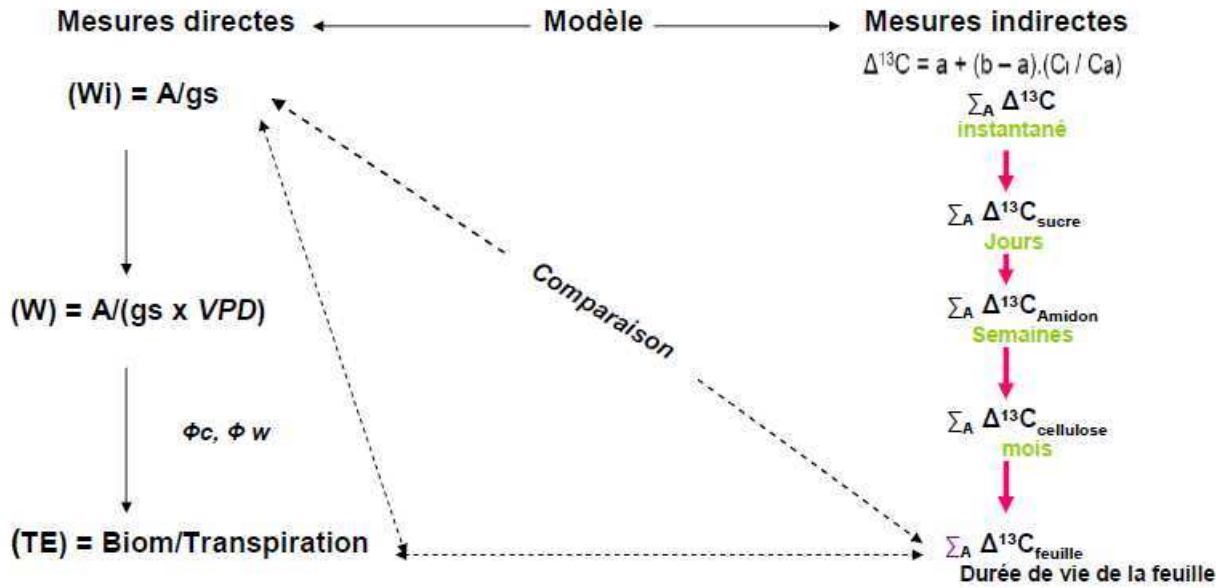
Mesures directes Modèle Mesures indirectes

$\Delta^{13}C = a + (b - a).(C_i / Ca)$

(Wi) = A/gs

$\sum_A \Delta^{13}C$
instantané

$\sum_A \Delta^{13}C_{sucre}$
Jours

(W) = A/(gs x *VPD*)

Comparaison

$\sum_A \Delta^{13}C_{Amidon}$
Semaines

*Φc, Φ w*

$\sum_A \Delta^{13}C_{cellulose}$
mois

(TE) = Biom/Transpiration

$\sum_A \Delta^{13}C_{feuille}$
Durée de vie de la feuille